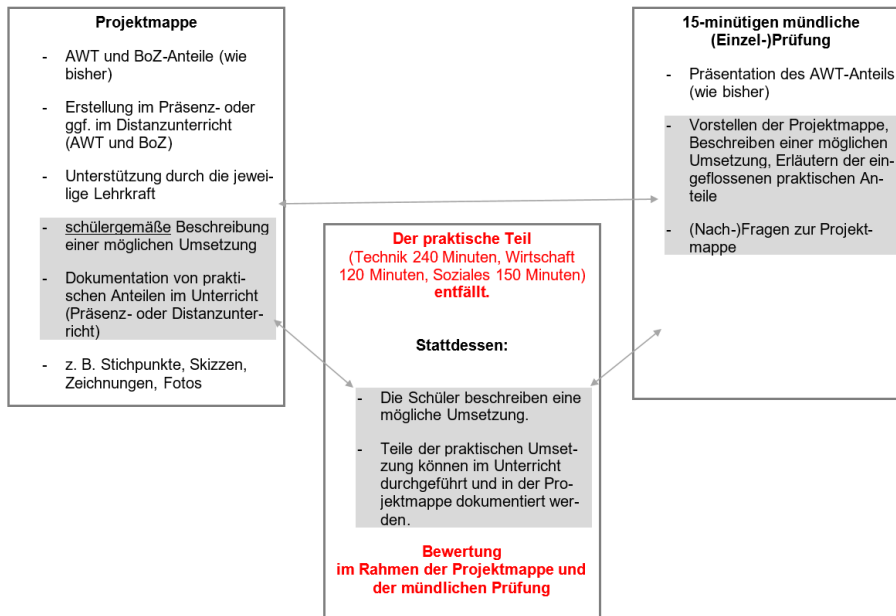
**Projektmappe**

- AWT und BoZ-Anteile (wie bisher)
- Erstellung im Präsenz- oder ggf. im Distanzunterricht (AWT und BoZ)
- Unterstützung durch die jeweilige Lehrkraft
- schülergemäße Beschreibung einer möglichen Umsetzung
- Dokumentation von praktischen Anteilen im Unterricht (Präsenz- oder Distanzunterricht)
- z. B. Stichpunkte, Skizzen, Zeichnungen, Fotos

**Der praktische Teil**
(Technik 240 Minuten, Wirtschaft 120 Minuten, Soziales 150 Minuten)
**entfällt.**

**Stattdessen:**

- Die Schüler beschreiben eine mögliche Umsetzung.
- Teile der praktischen Umsetzung können im Unterricht durchgeführt und in der Projektmappe dokumentiert werden.

**Bewertung im Rahmen der Projektmappe und der mündlichen Prüfung**

**15-minütigen mündliche (Einzel-)Prüfung**

- Präsentation des AWT-Anteils (wie bisher)
- Vorstellen der Projektmappe, Beschreiben einer möglichen Umsetzung, Erläutern der eingeflossenen praktischen Anteile
- (Nach-)Fragen zur Projektmappe